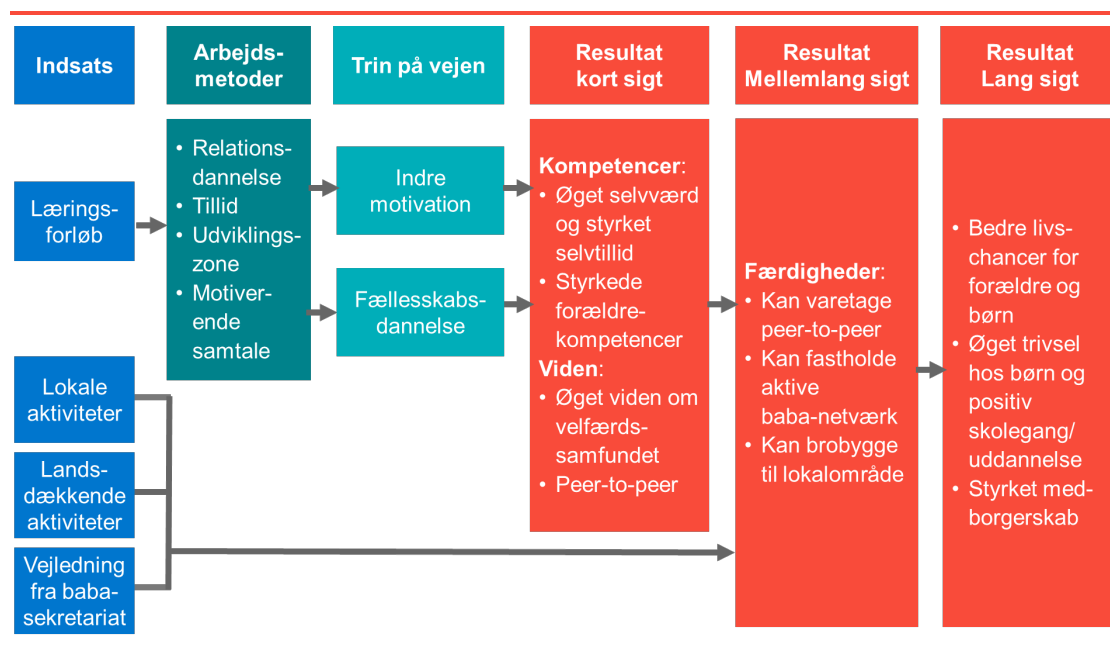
Indsats

Arbejdsmetoder

Trin på vejen

Resultat kort sigt

Resultat Mellemlang sigt

Resultat Lang sigt

Læringsforløb

- Relationsdannelse
- Tillid
- Udviklingszone
- Motiverende samtale

Indre motivation

Fællesskabsdannelse

Kompetencer:
- Øget selvværd og styrket selvtillid
- Styrkede forældrekompetencer

Viden:
- Øget viden om velfærdssamfundet
- Peer-to-peer

Færdigheder:
- Kan varetage peer-to-peer
- Kan fastholde aktive baba-netværk
- Kan brobygge til lokalområde

- Bedre livschancer for forældre og børn
- Øget trivsel hos børn og positiv skolegang/ uddannelse
- Styrket medborgerskab

Lokale aktiviteter

Landsdækkende aktiviteter

Vejledning fra babasekretariat